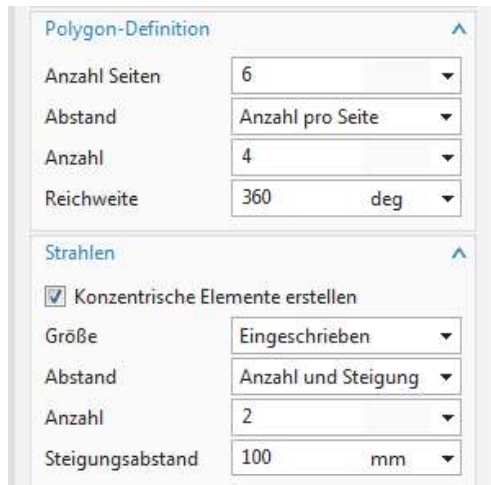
Polygon-Definition

Anzahl Seiten | 6
Abstand | Anzahl pro Seite
Anzahl | 4
Reichweite | 360 deg

Strahlen

Konzentrische Elemente erstellen

Größe | Eingeschrieben
Abstand | Anzahl und Steigung
Anzahl | 2
Steigungsabstand | 100 mm